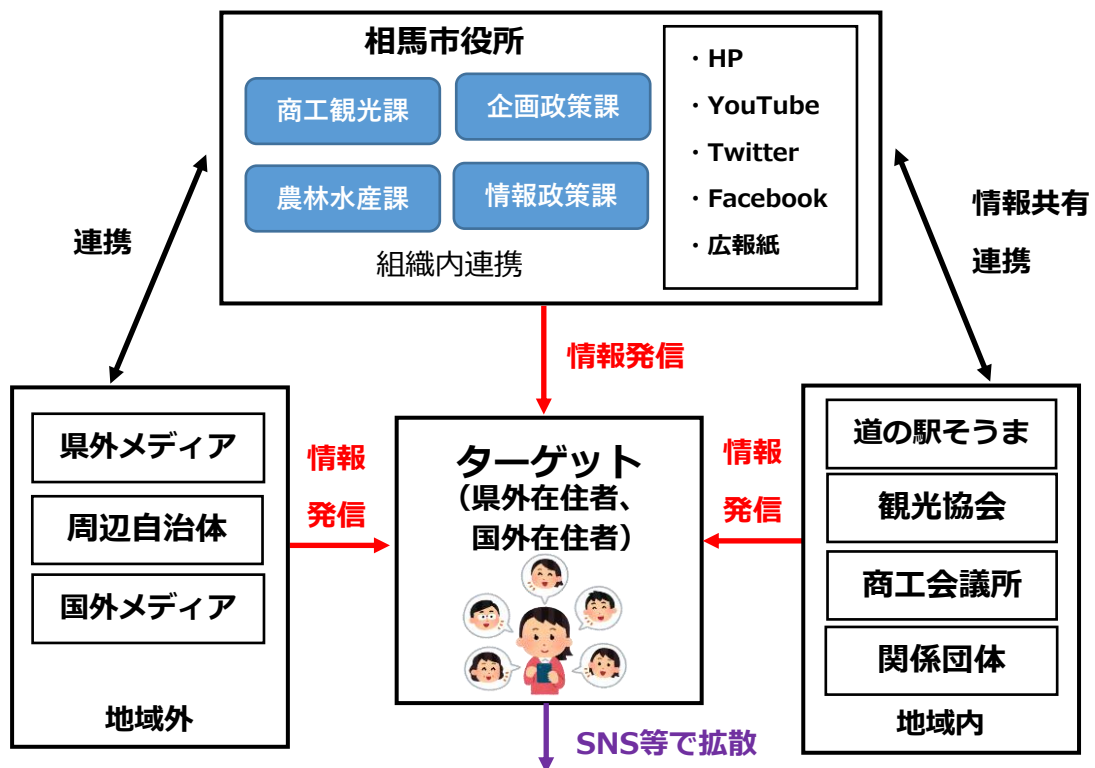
相馬市役所

商工観光課

企画政策課

農林水産課

情報政策課

組織内連携

・HP
・YouTube
・Twitter
・Facebook
・広報紙

連携

情報共有
連携

情報発信

県外メディア

周辺自治体

国外メディア

地域外

情報
発信

ターゲット
(県外在住者、
国外在住者)

情報
発信

道の駅そうま

観光協会

商工会議所

関係団体

地域内

SNS等で拡散